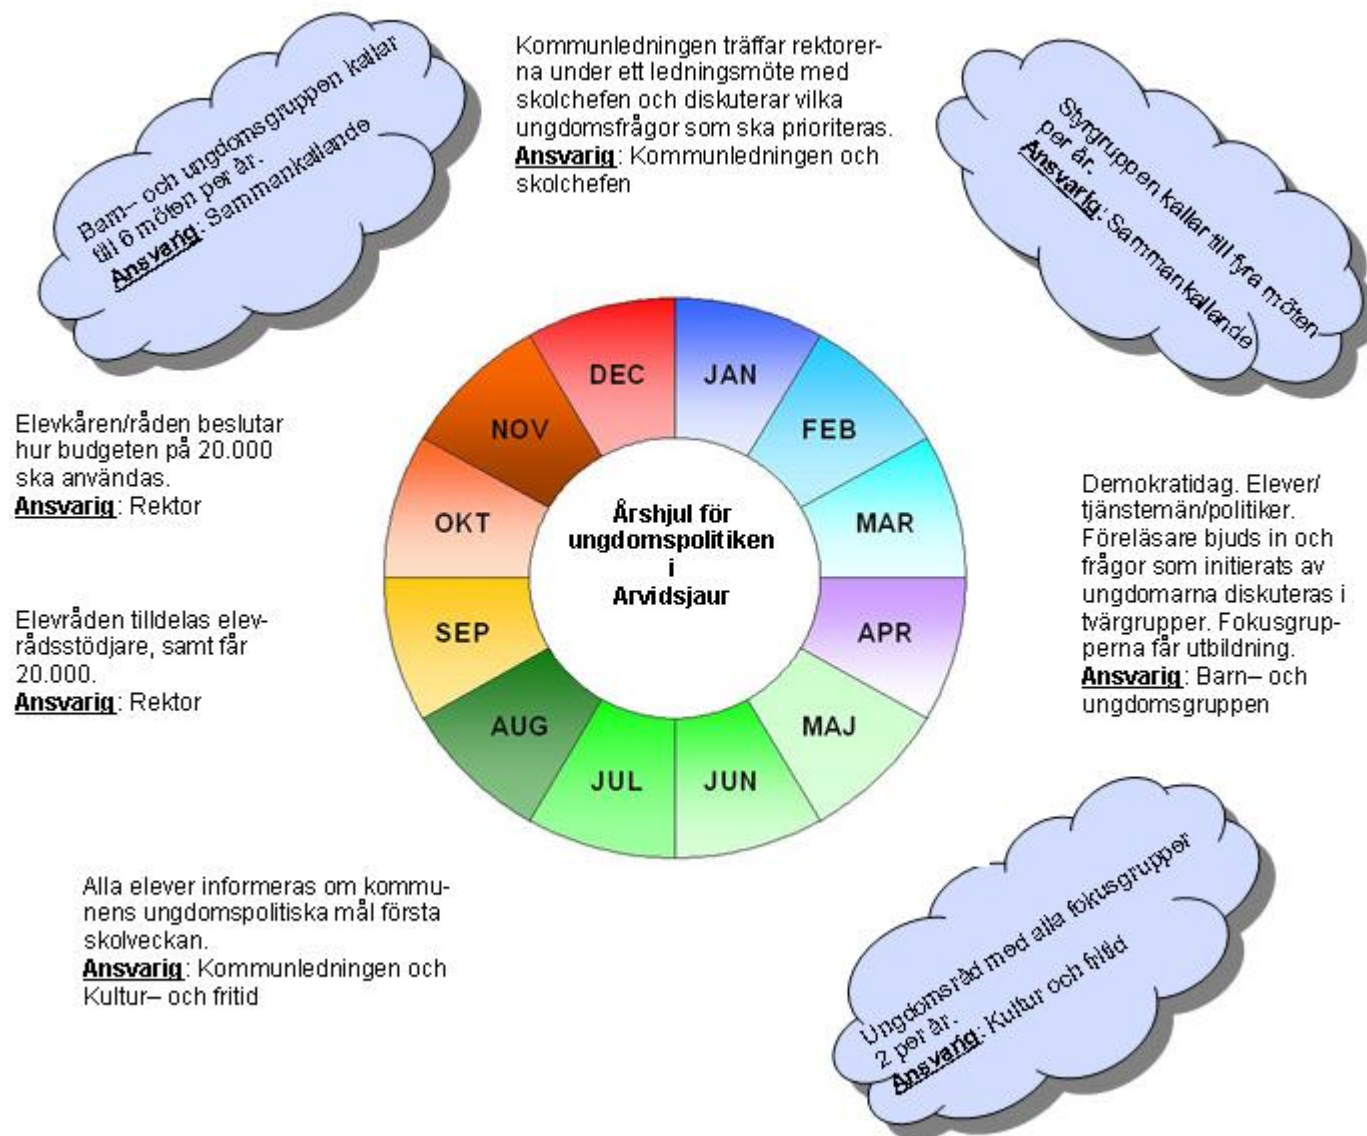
Barn– och ungdomsgruppen kallar till 6 möten per år.
Ansvarig: Sammankallande

Kommunledningen träffar rektorerna under ett ledningsmöte med skolchefen och diskuterar vilka ungdomsfrågor som ska prioriteras.
Ansvarig: Kommunledningen och skolchefen

Styrgruppen kallar till fyra möten per år.
Ansvarig: Sammankallande

Elevkåren/råden beslutar hur budgeten på 20.000 ska användas.
Ansvarig: Rektor

DEC
JAN
NOV
FEB
OKT
MAR
SEP
APR
AUG
MAJ
JUL
JUN

Årshjul för ungdomspolitiken i Arvidsjaur

Demokratidag. Elever/tjänstemän/politiker. Föreläsare bjuds in och frågor som initierats av ungdomarna diskuteras i tvärgrupper. Fokusgrupperna får utbildning.
Ansvarig: Barn– och ungdomsgruppen

Elevråden tilldelas elevrådsstödjare, samt får 20.000.
Ansvarig: Rektor

Alla elever informeras om kommunens ungdomspolitiska mål första skolveckan.
Ansvarig: Kommunledningen och Kultur– och fritid

Ungdomsråd med alla fokusgrupper 2 per år.
Ansvarig: Kultur och fritid